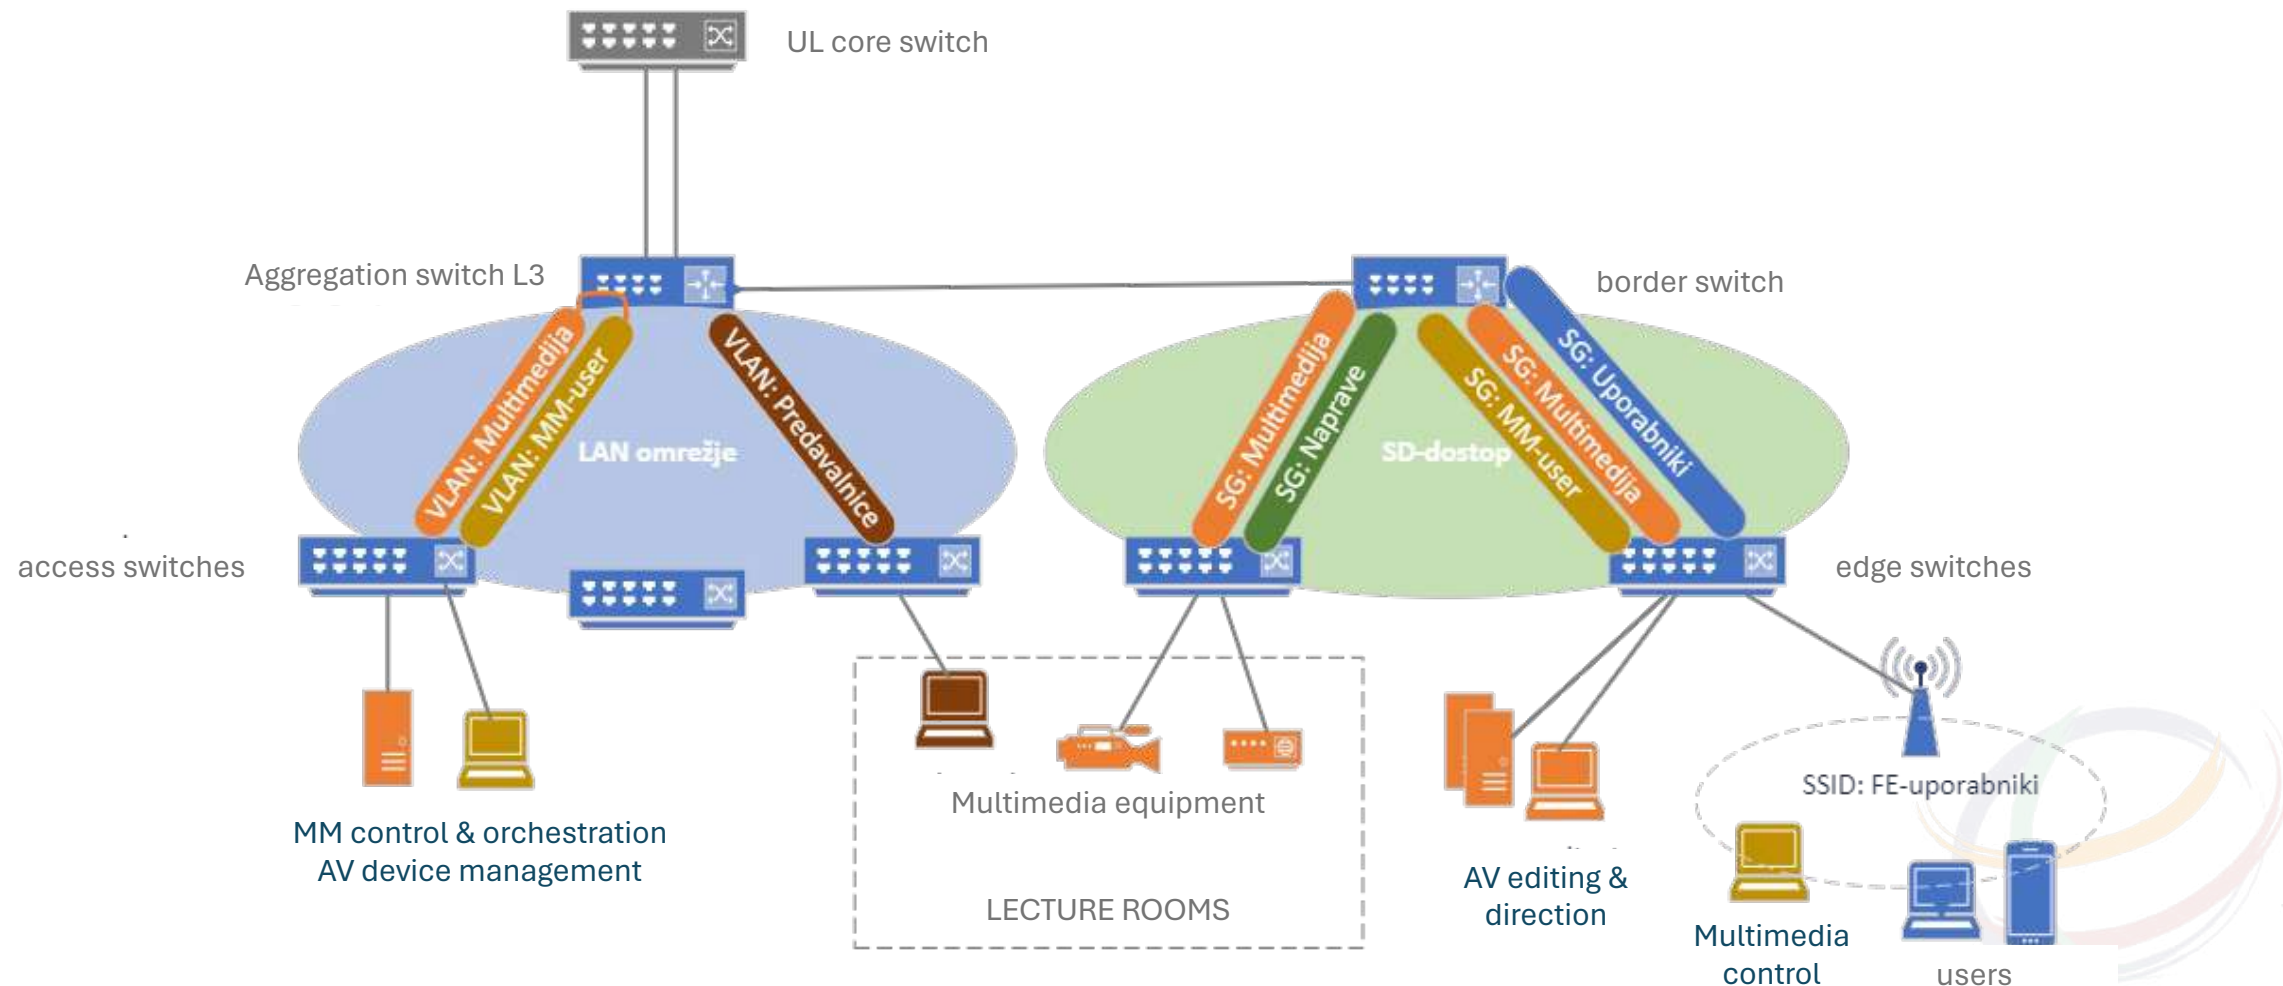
UL core switch

Aggregation switch L3

border switch

VLAN: Multimedija
VLAN: MM-user
LAN omrežje
VLAN: Predavalnice

SG: Multimedija
SG: Naprave
SD-dostop
SG: MM-user
SG: Multimedija
SG: Uporabniki

access switches

edge switches

SSID: FE-uporabniki

Multimedia equipment

MM control & orchestration
AV device management

LECTURE ROOMS

AV editing &
direction

Multimedia
control

users